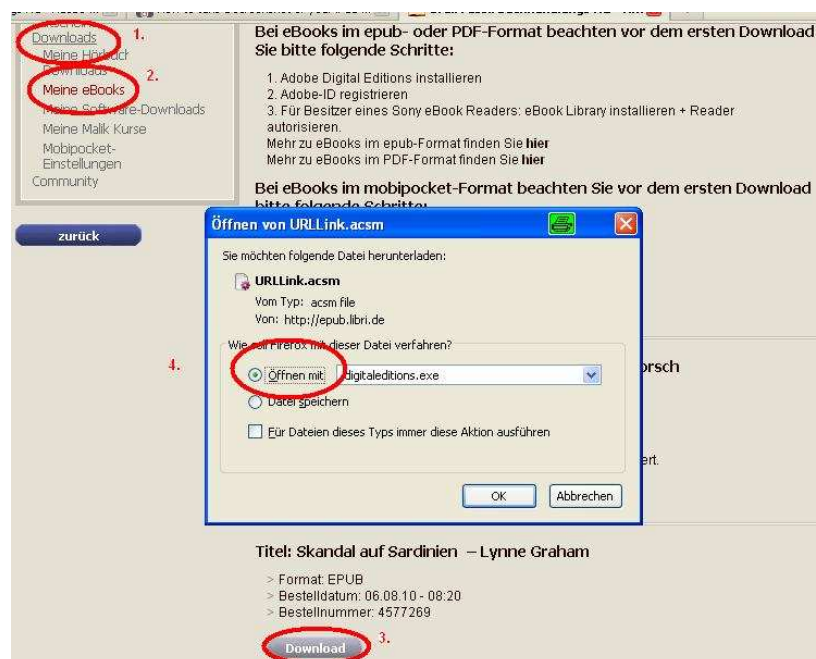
Downloads 1.
Meine Hörbuch Downloads 2.
Meine eBooks
Meine Software-Downloads
Meine Malik Kurse
Mobipocket-Einstellungen
Community

zurück

Bei eBooks im epub- oder PDF-Format beachten Sie vor dem ersten Download Sie bitte folgende Schritte:

1. Adobe Digital Editions installieren
2. Adobe-ID registrieren
3. Für Besitzer eines Sony eBook Readers: eBook Library installieren + Reader autorisieren.
Mehr zu eBooks im epub-Format finden Sie **hier**
Mehr zu eBooks im PDF-Format finden Sie **hier**

Bei eBooks im mobipocket-Format beachten Sie vor dem ersten Download bitte folgende Schritte:

Öffnen von URLLink.acsm

Sie möchten folgende Datei herunterladen:

URLLink.acsm
Vom Typ: acsm file
Von: http://epub.libri.de

Wie soll Firefox mit dieser Datei verfahren?

4.

Öffnen mit digitaleditions.exe
Datei speichern
Für Dateien dieses Typs immer diese Aktion ausführen

OK Abbrechen

orsch

ert.

Titel: Skandal auf Sardinien – Lynne Graham

> Format: EPUB
> Bestelldatum: 06.08.10 - 08:20
> Bestellnummer: 4577269

Download 3.